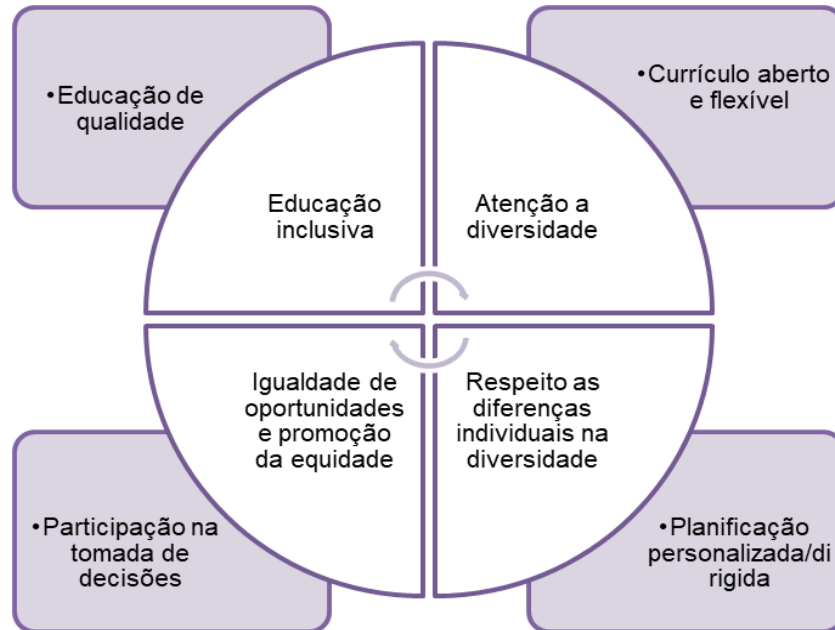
•Educação de qualidade

•Currículo aberto e flexível

Educação inclusiva

Atenção a diversidade

Igualdade de oportunidades e promoção da equidade

Respeito as diferenças individuais na diversidade

•Participação na tomada de decisões

•Planificação personalizada/di rigida